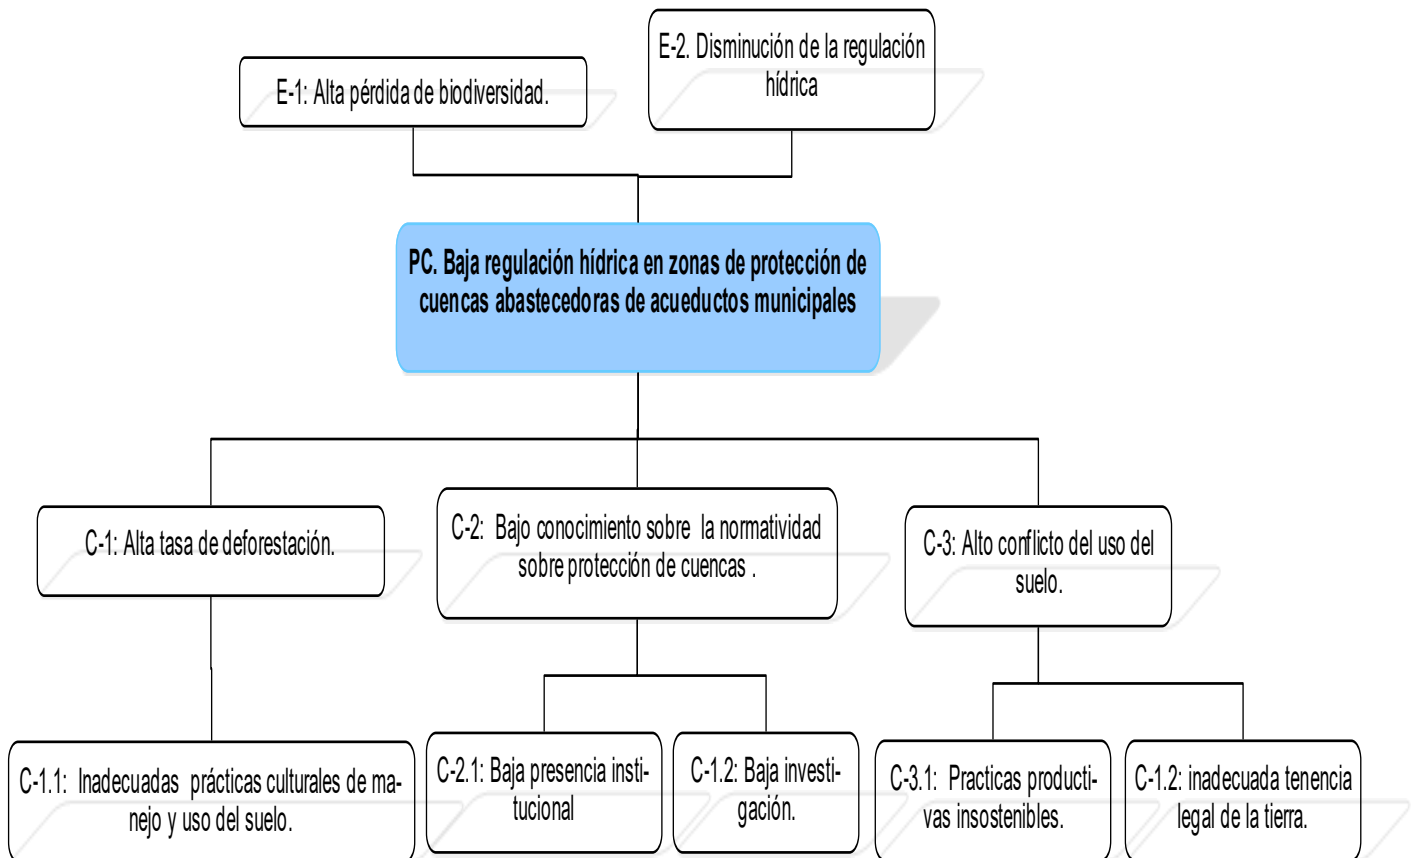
E-1: Alta pérdida de biodiversidad.

E-2. Disminución de la regulación hídrica

PC. Baja regulación hídrica en zonas de protección de cuencas abastecedoras de acueductos municipales

C-1: Alta tasa de deforestación.

C-2: Bajo conocimiento sobre la normatividad sobre protección de cuencas .

C-3: Alto conflicto del uso del suelo.

C-1.1: Inadecuadas prácticas culturales de manejo y uso del suelo.

C-2.1: Baja presencia institucional

C-1.2: Baja investigación.

C-3.1: Practicas productivas insostenibles.

C-1.2: inadecuada tenencia legal de la tierra.